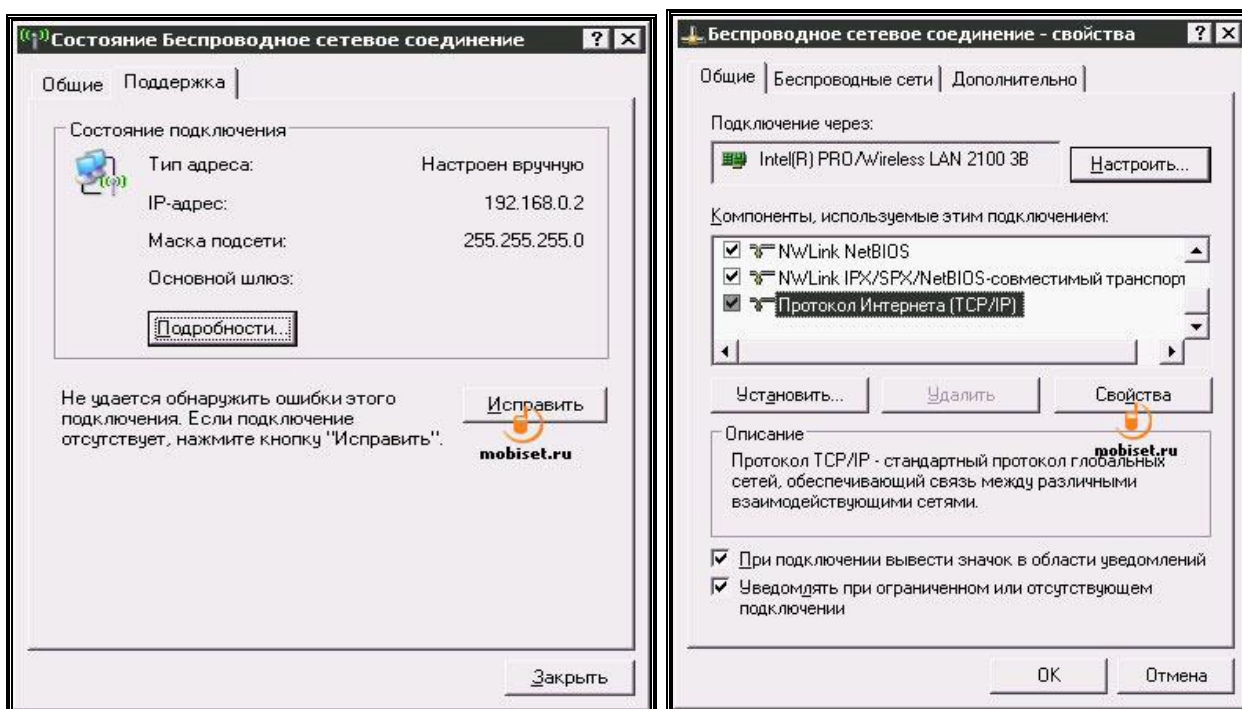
Состояние Беспроводное сетевое соединение ? ×

Общие Поддержка

Состояние подключения

Тип адреса: Настроен вручную

IP-адрес: 192.168.0.2

Маска подсети: 255.255.255.0

Основной шлюз:

Подробности...

Не удается обнаружить ошибки этого подключения. Если подключение отсутствует, нажмите кнопку "Исправить".

Исправить

mobiset.ru

Закрыть

Беспроводное сетевое соединение - свойства ? ×

Общие Беспроводные сети Дополнительно

Подключение через:

Intel(R) PRO/Wireless LAN 2100 3B

Настроить...

Компоненты, используемые этим подключением:

NWLink NetBIOS

NWLink IPX/SPX/NetBIOS-совместимый транспорт

Протокол Интернета (TCP/IP)

Установить... Удалить Свойства

mobiset.ru

Описание

Протокол TCP/IP - стандартный протокол глобальных сетей, обеспечивающий связь между различными взаимодействующими сетями.

mobiset.ru

При подключении вывести значок в области уведомлений

Уведомлять при ограниченном или отсутствующем подключении

OK Отмена